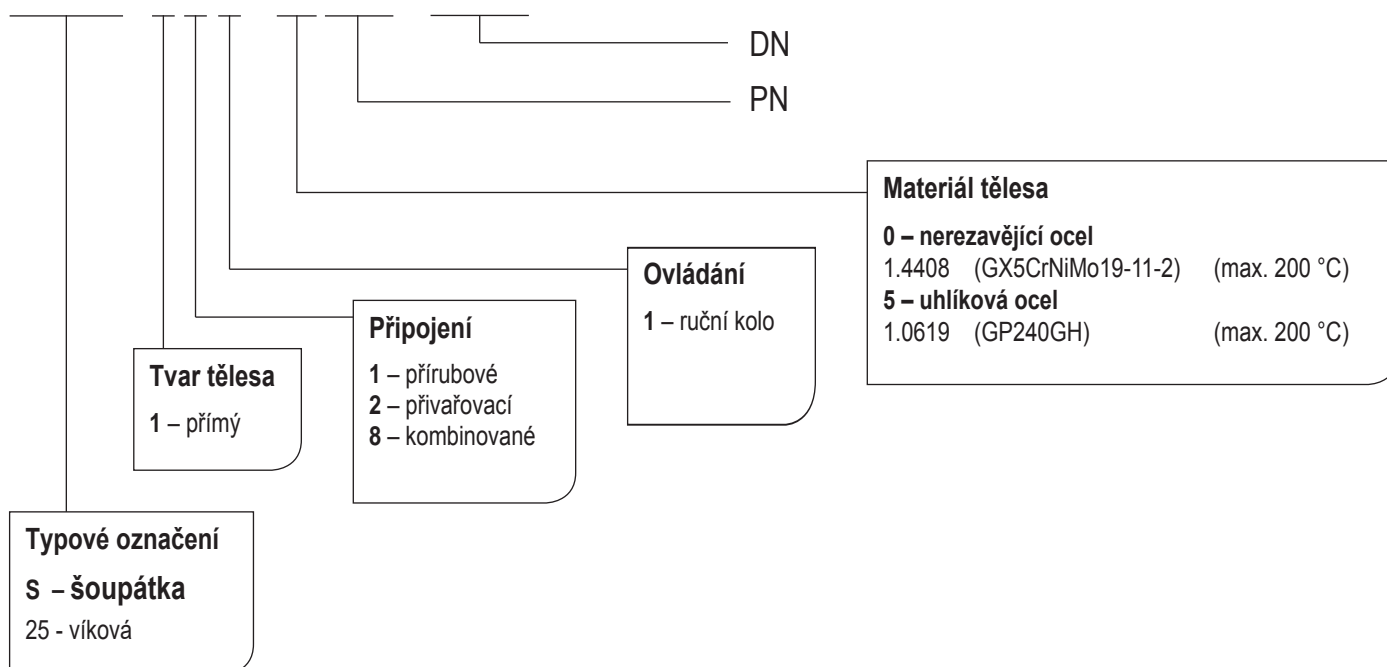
DN

PN

Materiál tělesa

0 – nerezavějící ocel
1.4408 (GX5CrNiMo19-11-2) (max. 200 °C)
5 – uhlíková ocel
1.0619 (GP240GH) (max. 200 °C)

Ovládání

1 – ruční kolo

Připojení

1 – přírubové
2 – přivařovací
8 – kombinované

Tvar tělesa

1 – přímý

Typové označení

S – šoupátka

25 - víková